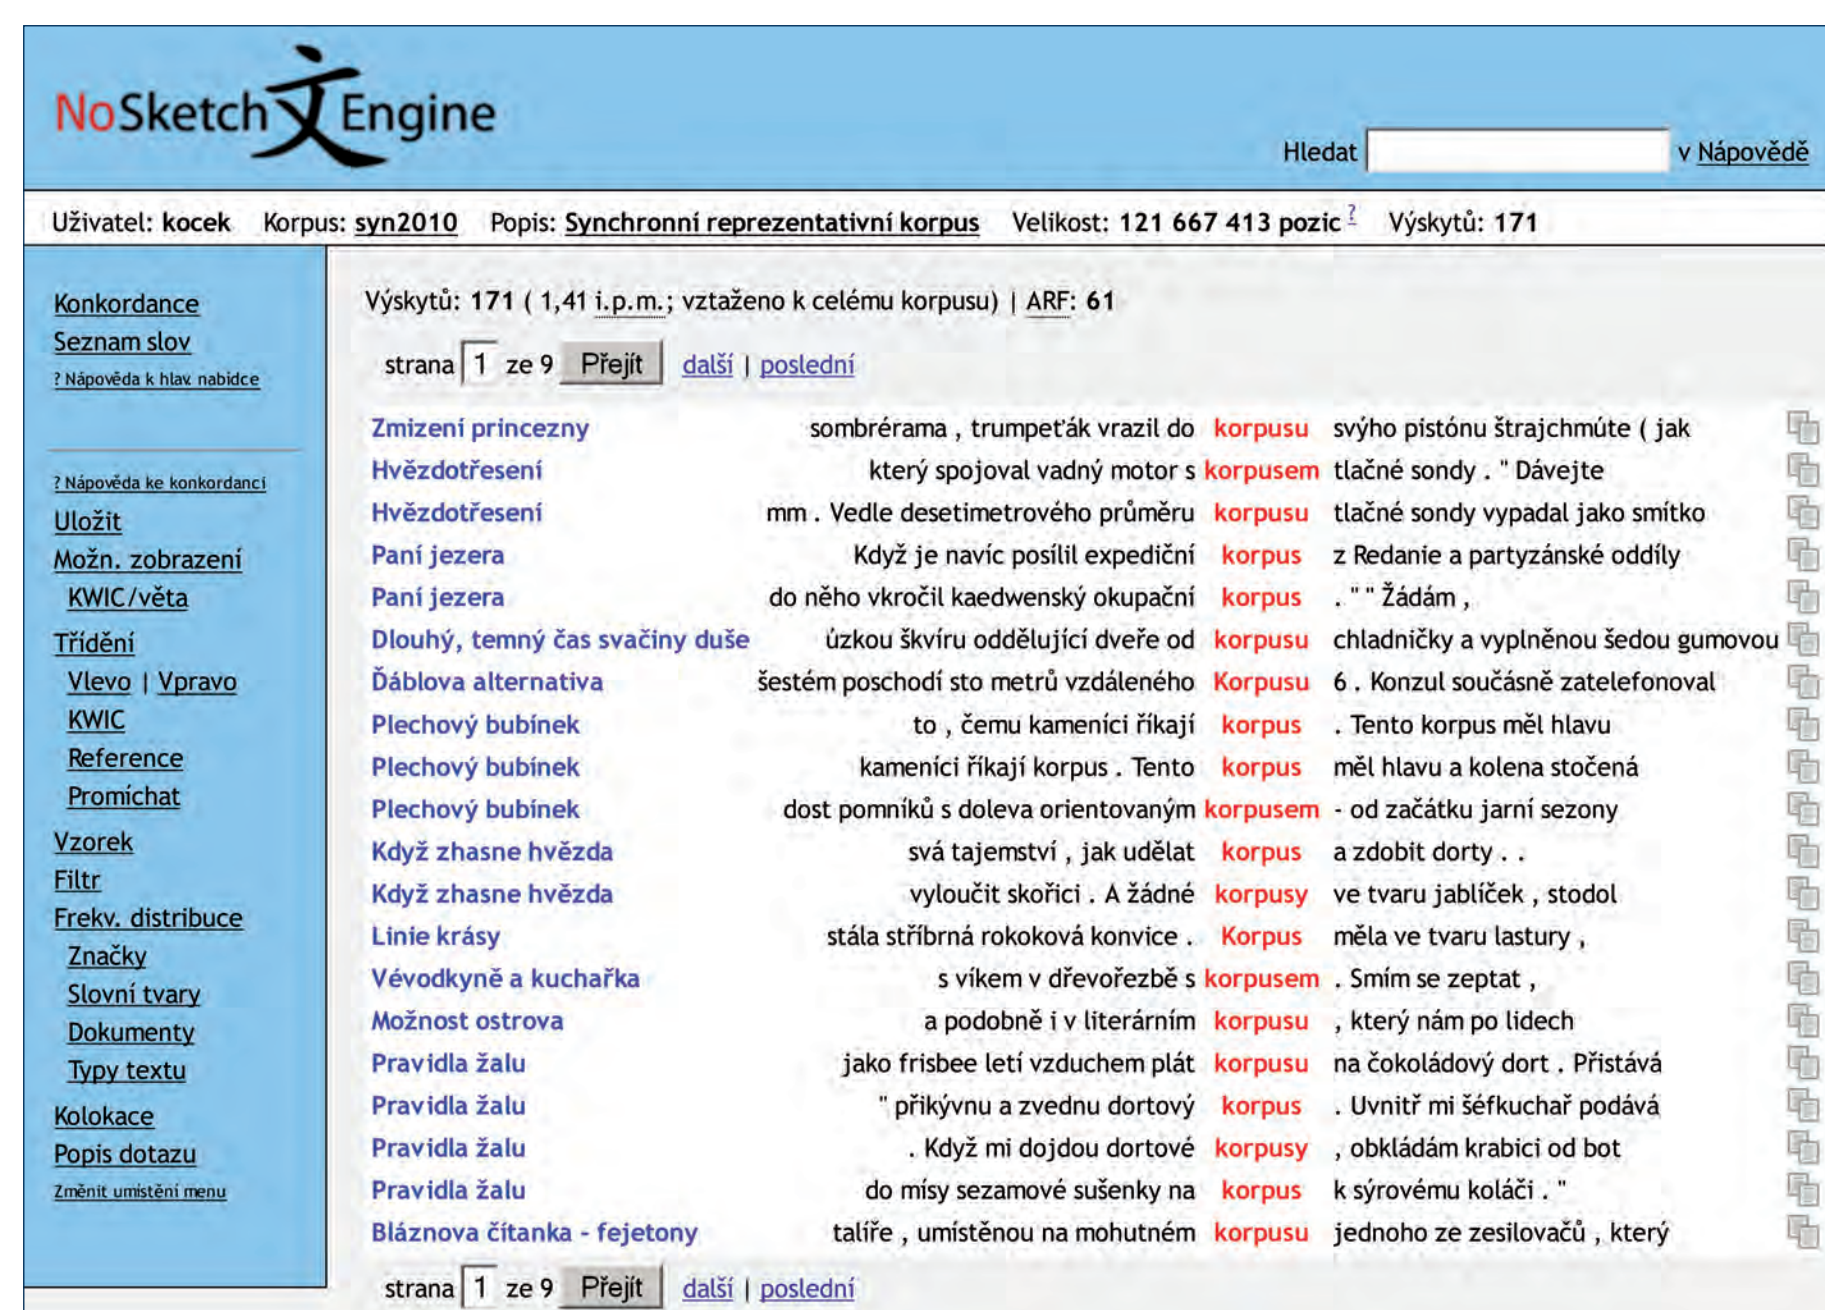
NoSketch 文 Engine

Hledat  v Nápovědě

Uživatel: kocek   Korpus: syn2010   Popis: Synchronní reprezentativní korpus   Velikost: 121 667 413 pozic ?   Výskytů: 171

Konkordance
Seznam slov
? Nápověda k hlav. nabídce

? Nápověda ke konkordanci
Uložit
Možn. zobrazení
KWIC/věta
Třídění
Vlevo | Vpravo
KWIC
Reference
Promíchat
Vzorek
Filtr
Frekv. distribuce
Značky
Slovní tvary
Dokumenty
Typy textu
Kolokace
Popis dotazu
Změnit umístění menu

Výskytů: 171 ( 1,41 i.p.m.; vztaženo k celému korpusu) | ARF: 61

strana 1 ze 9 Přejít  další | poslední

| | | | |
|---|---|---|---|
| Zmizení princezny | sombrérama , trumpeťák vrazil do | korpusu | svýho pistónu štrajchmúte ( jak |
| Hvězdotřesení | který spojoval vadný motor s | korpusem | tlačné sondy . " Dávejte |
| Hvězdotřesení | mm . Vedle desetimetrového průměru | korpusu | tlačné sondy vypadal jako smítko |
| Paní jezera | Když je navíc posílil expediční | korpus | z Redanie a partyzánské oddíly |
| Paní jezera | do něho vkročil kaedwenský okupační | korpus | . " " Žádám , |
| Dlouhý, temný čas svačiny duše | úzkou škvíru oddělující dveře od | korpusu | chladničky a vyplněnou šedou gumovou |
| Ďáblova alternativa | šestém poschodí sto metrů vzdáleného | Korpusu | 6 . Konzul současně zatelefonoval |
| Plechový bubínek | to , čemu kameníci říkají | korpus | . Tento korpus měl hlavu |
| Plechový bubínek | kameníci říkají korpus . Tento | korpus | měl hlavu a kolena stočená |
| Plechový bubínek | dost pomníků s doleva orientovaným | korpusem | - od začátku jarní sezony |
| Když zhasne hvězda | svá tajemství , jak udělat | korpus | a zdobit dorty . . |
| Když zhasne hvězda | vyloučit skořici . A žádné | korpusy | ve tvaru jablíček , stodol |
| Linie krásy | stála stříbrná rokoková konvice . | Korpus | měla ve tvaru lastury , |
| Vévodkyně a kuchařka | s víkem v dřevořezbě s | korpusem | . Smím se zeptat , |
| Možnost ostrova | a podobně i v literárním | korpusu | , který nám po lidech |
| Pravidla žalu | jako frisbee letí vzduchem plát | korpusu | na čokoládový dort . Přistává |
| Pravidla žalu | " přikývnu a zvednu dortový | korpus | . Uvnitř mi šéfkuchař podává |
| Pravidla žalu | . Když mi dojdou dortové | korpusy | , obkládám krabici od bot |
| Pravidla žalu | do mísy sezamové sušenky na | korpus | k sýrovému koláči . " |
| Bláznova čítanka - fejetony | talíře , umístěnou na mohutném | korpusu | jednoho ze zesilovačů , který |

strana 1 ze 9 Přejít  další | poslední